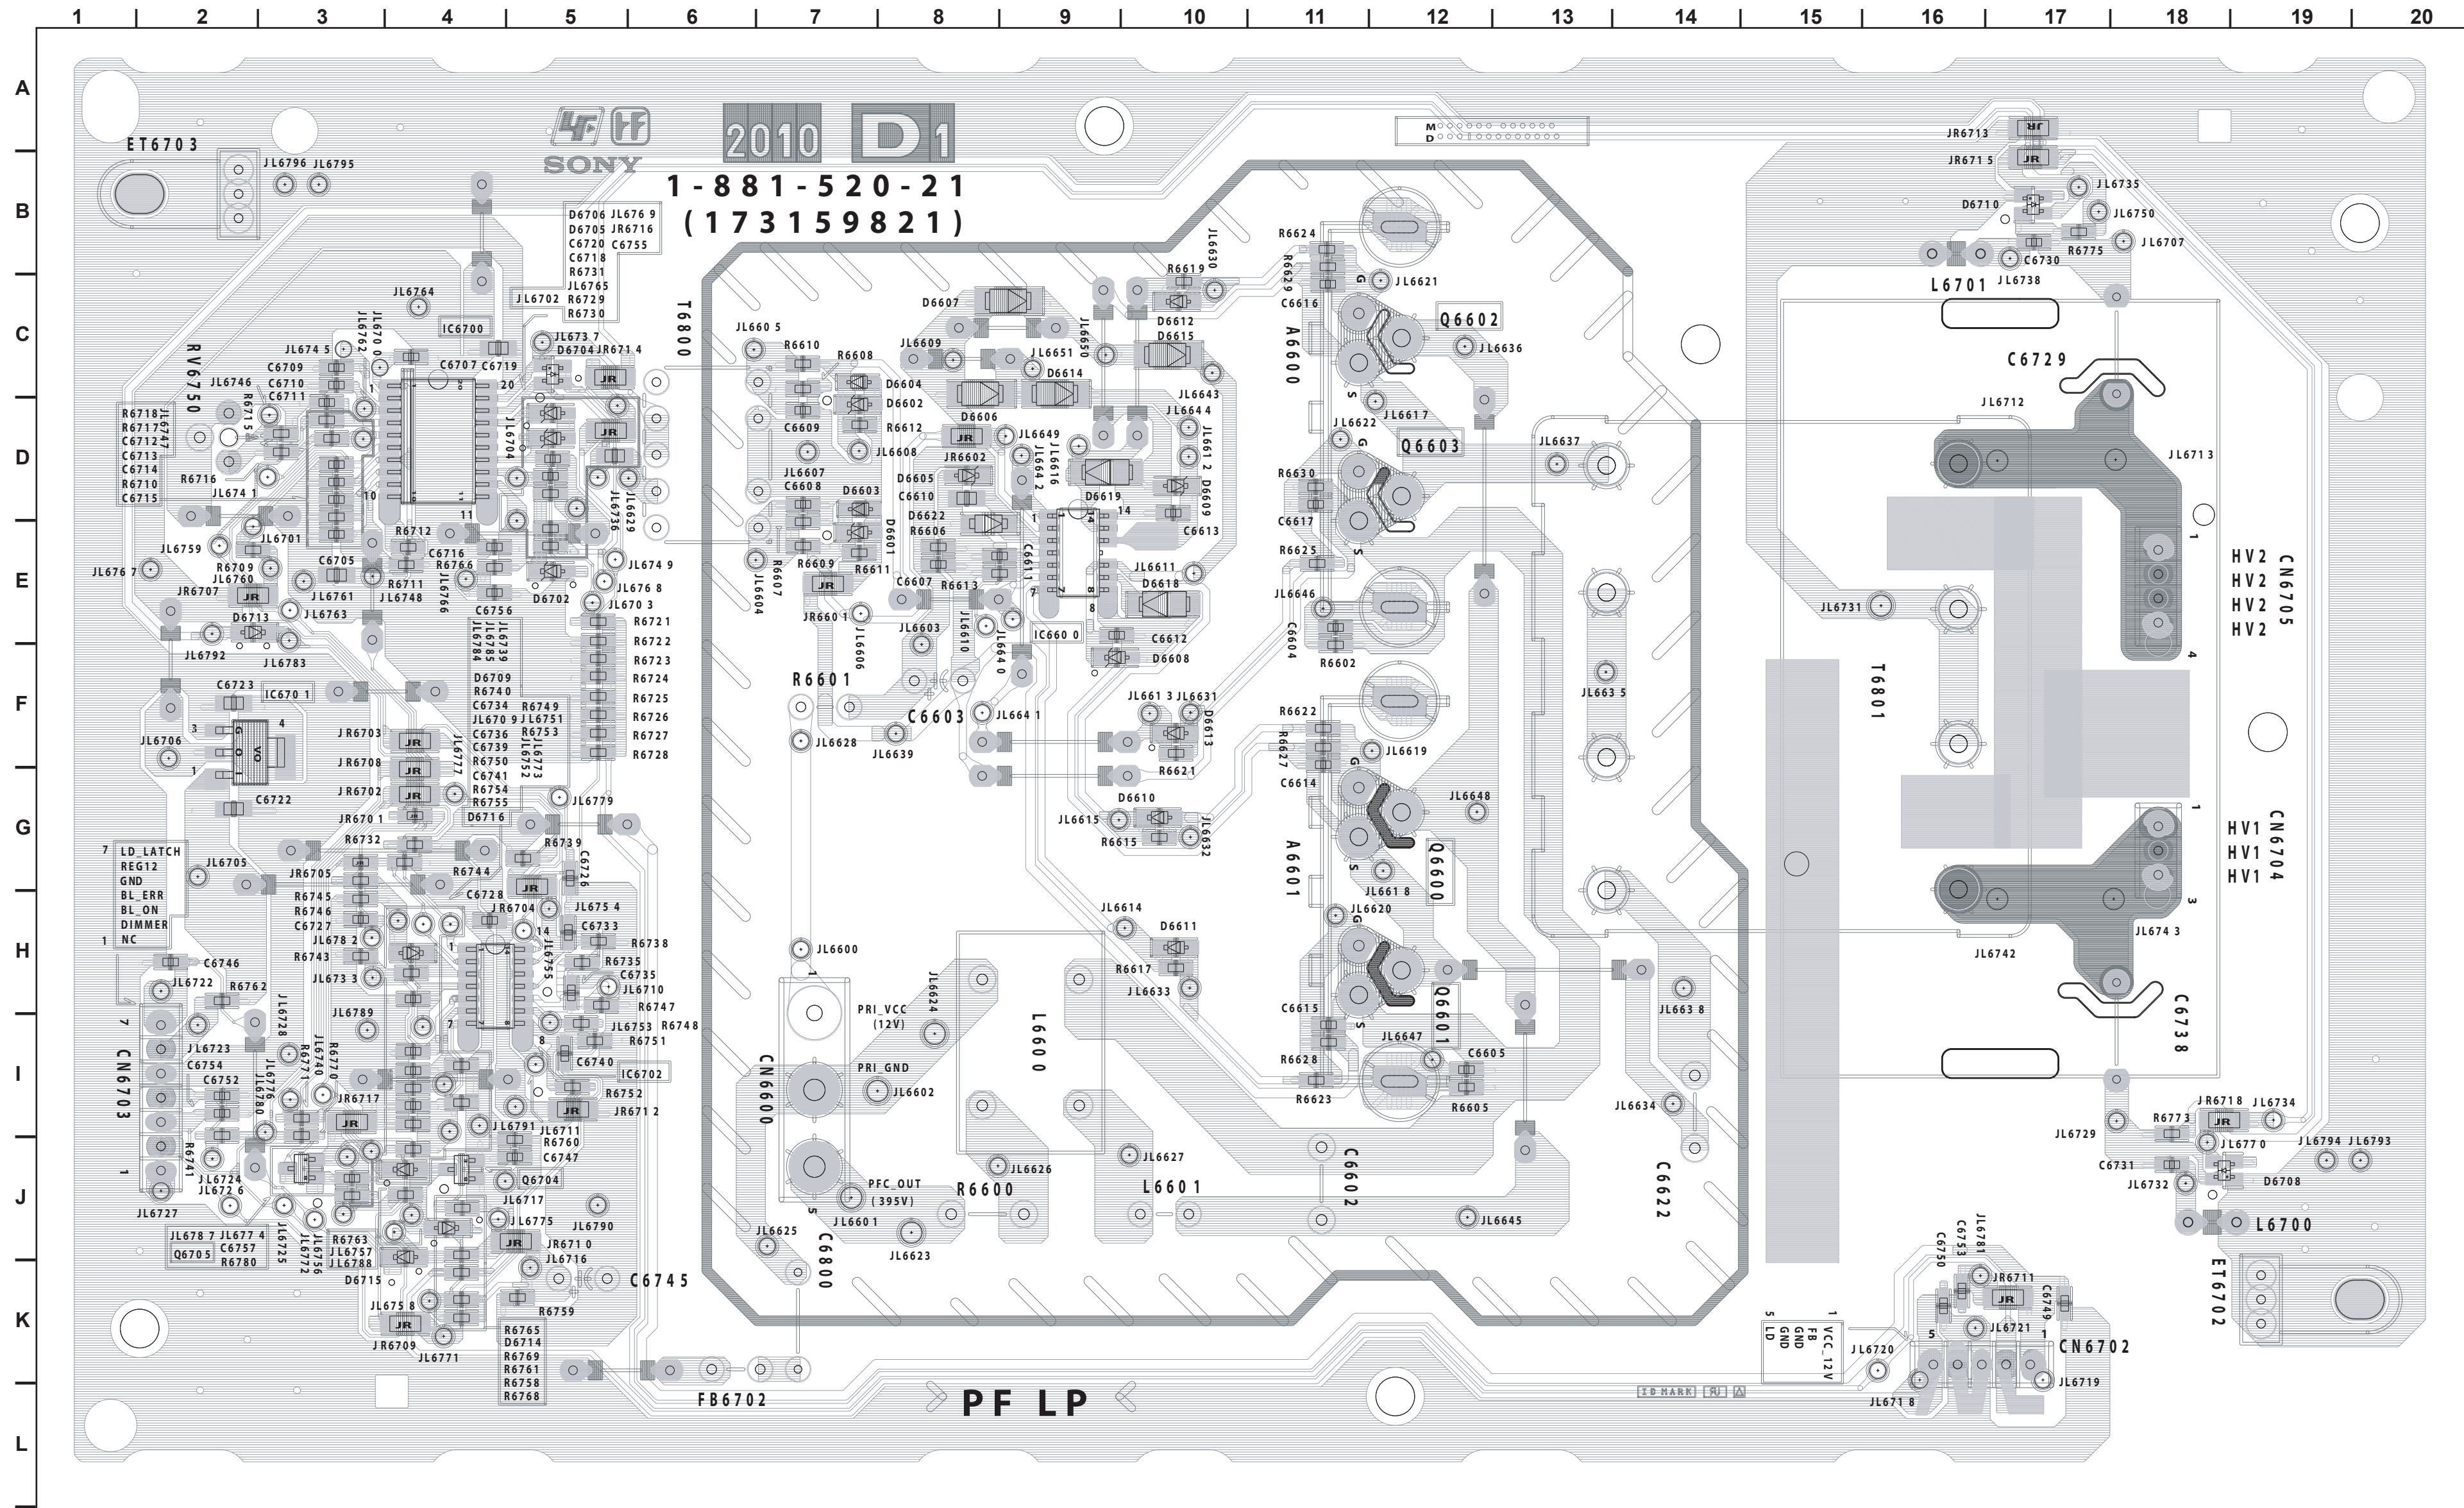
1 2 3 4 5 6 7 8 9 10 11 12 13 14 15 16 17 18 19 20

A B C D E F G H I J K L

SONY
2010 D1
1-881-520-21
(173159821)

ET6703
JL6796 JL6795
D6706 JL6769
D6705 JR6716
C6720 C6755
C6718
R6731
JL6765
R6729
R6730
JL6702
JL6764
IC6700
T6800
RV6750
JL6745
C6709
C6710
C6711
C6707 C6719
JL6737
D6704 JR6714
R6718
R6717
C6712
C6713
C6714
R6710
C6715
R6716
JL6741
JL6759
JL6701
C6705
C6716
JL6767
R6709
JL6760
JR6707
D6713
JL6792
JL6783
JL6761
JL6748
R6711
R6712
JL6763
C6756
D6702
JL6703
JL6768
JL6749
R6721
R6722
R6723
R6724
R6725
R6726
R6727
R6728
C6723
IC6701
JL6706
C6722
JR6703
JR6708
JR6702
JR6701
D6709
R6740
C6734
JL6709
C6736
C6739
R6750
C6741
R6754
R6755
R6749
JL6751
R6753
D6716
JL6779
LD_LATCH
REG12
GND
BL_ERR
BL_ON
DIMMER
NC
JL6705
R6732
JR6705
R6745
R6746
C6727
JL6782
R6743
JL6733
R6744
C6728
R6739
C6726
JR6704
JL6754
C6733
R6738
R6735
C6735
JL6710
R6747
R6748
JL6753
R6751
C6740
IC6702
R6752
JR6712
JL6711
R6760
C6747
Q6704
JL6717
JL6775
JR6710
JL6716
C6745
R6759
JL6790
C6746
JL6722
R6762
CN6703
JL6723
C6754
C6752
R6741
JL6724
JL6726
JL6727
JL6787 JL6774
Q6705 C6757
R6780
JL6789
JR6717
R6763
JL6757
JL6788
D6715
JL6758
JR6709
JL6771
R6765
D6714
R6769
R6761
R6758
R6768
FB6702
JL6605
R6610
R6608
D6604
D6602
C6609
R6612
JL6608
JL6607
C6608
D6603
C6610
D6605
JR6602
D6622
R6606
R6609
JR6609
R6611
C6607
R6613
JR6601
JL6603
JL6604
D6607
JL6609
JL6651
D6614
D6606
JL6649
JL6616
JL6642
D6619
IC6600
JL6610
JL6640
C6612
D6608
D6618
JL6611
C6613
D6609
JL6612
JL6643
JL6644
R6619
D6612
D6615
JL6630
JL6650
R6601
C6603
JL6641
JL6628
JL6639
JL6613 JL6631
D6613
R6621
D6610
JL6615
R6615
JL6632
JL6614
D6611
R6617
JL6633
JL6600
CN6600
PRI_VCC (12V)
PRI_GND
JL6602
PFC_OUT (395V)
R6600
JL6626
JL6601
JL6625
C6800
JL6623
JL6624
L6600
JL6627
L6601
C6602
JL6645
PF LP
R6624
R6629
JL6621
C6616
A6600
Q6602
JL6636
JL6617
JL6622
Q6603
JL6637
R6630
C6617
R6625
JL6646
C6604
R6602
R6622
R6627
JL6619
C6614
JL6648
A6601
Q6600
JL6618
JL6620
C6615
JL6647
Q6601
C6605
R6628
R6623
R6605
JL6635
JL6638
JL6634
C6622
JR6713
JR6715
D6710
JL6735
JL6750
R6775
JL6707
C6730
L6701
JL6738
C6729
JL6712
JL6713
HV2
HV2
HV2
HV2
CN6705
JL6731
T6801
HV1
HV1
HV1
CN6704
JL6742
JL6743
C6738
JL6729
JR6718
JL6734
R6773
JL6770
JL6794 JL6793
C6731
JL6732
D6708
L6700
ET6702
JL6781
C6750
C6753
JR6711
C6749
JL6721
CN6702
VCC_12V
FB
GND
GND
LD
JL6720
JL6718
JL6719